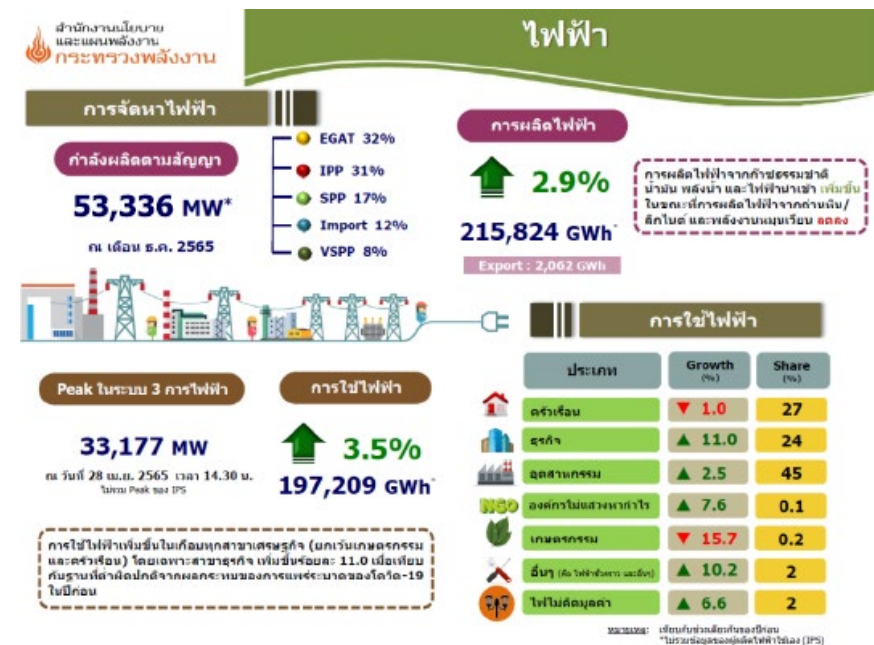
สำนักงานนโยบาย
และแผนพลังงาน
กระทรวงพลังงาน

ไฟฟ้า

การจัดหาไฟฟ้า

กำลังผลิตตามสัญญา

53,336 MW*

ณ เดือน ธ.ค. 2565

EGAT 32%
IPP 31%
SPP 17%
Import 12%
VSPP 8%

การผลิตไฟฟ้า

2.9%

215,824 GWh

Export : 2,062 GWh

การผลิตไฟฟ้าจากก๊าซธรรมชาติ น้ำมัน พลังน้ำ และไฟฟ้านำเข้า เพิ่มขึ้น ในขณะที่การผลิตไฟฟ้าจากถ่านหิน/ลิกไนต์ และพลังงานหมุนเวียน ลดลง

การใช้ไฟฟ้า

Peak ในระบบ 3 การไฟฟ้า

33,177 MW

ณ วันที่ 28 เม.ย. 2565 เวลา 14.30 น.
ไม่รวม Peak ของ IPS

การใช้ไฟฟ้า

3.5%

197,209 GWh

การใช้ไฟฟ้าเพิ่มขึ้นในเกือบทุกสาขาเศรษฐกิจ (ยกเว้นเกษตรกรรม และครัวเรือน) โดยเฉพาะสาขาธุรกิจ เพิ่มขึ้นร้อยละ 11.0 เมื่อเทียบกับฐานที่ต่ำผิดปกติจากผลกระทบของการแพร่ระบาดของโควิด-19 ในปีก่อน

| ประเภท | Growth (%) | Share (%) |
|---|---|---|
| ครัวเรือน | ▼ 1.0 | 27 |
| ธุรกิจ | ▲ 11.0 | 24 |
| อุตสาหกรรม | ▲ 2.5 | 45 |
| องค์กรไม่แสวงหากำไร | ▲ 7.6 | 0.1 |
| เกษตรกรรม | ▼ 15.7 | 0.2 |
| อื่นๆ (คือ ไฟฟ้าชั่วคราว และอื่นๆ) | ▲ 10.2 | 2 |
| ไฟไม่คิดมูลค่า | ▲ 6.6 | 2 |

NGO

หมายเหตุ: เทียบกับช่วงเดียวกันของปีก่อน
*ไม่รวมข้อมูลของผู้ผลิตไฟฟ้าใช้เอง (IPS)